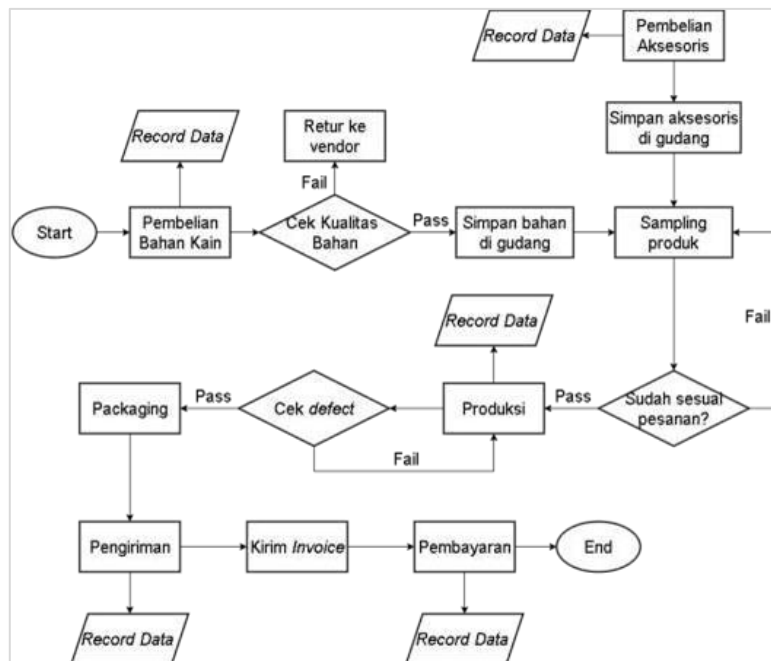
Record Data

Pembelian Aksesoris

Simpan aksesoris di gudang

Record Data

Retur ke vendor

Fail

Start

Pembelian Bahan Kain

Cek Kualitas Bahan

Pass

Simpan bahan di gudang

Sampling produk

Fail

Record Data

Packaging

Pass

Cek defect

Produksi

Pass

Sudah sesuai pesanan?

Fail

Pengiriman

Kirim Invoice

Pembayaran

End

Record Data

Record Data